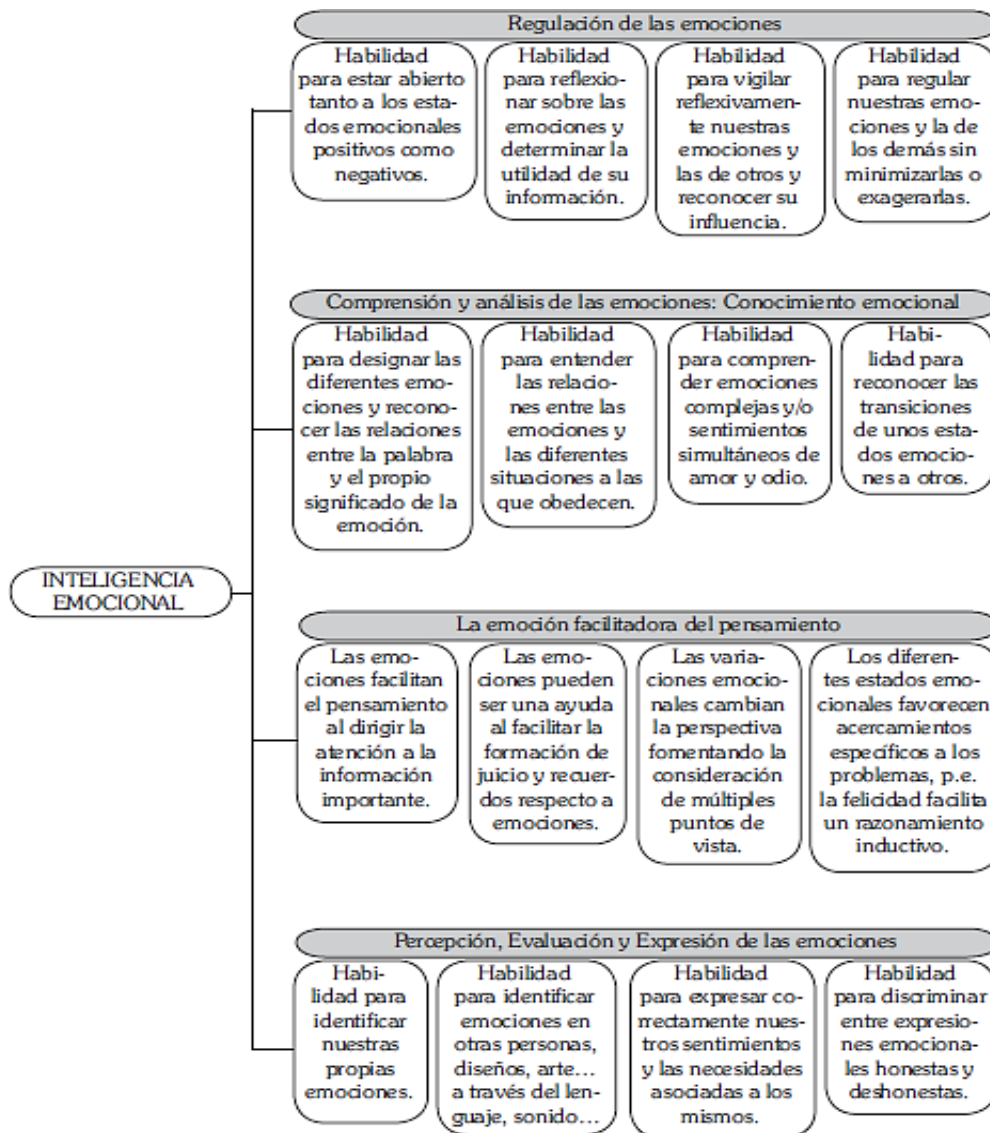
INTELIGENCIA EMOCIONAL

Regulación de las emociones

Habilidad para estar abierto tanto a los estados emocionales positivos como negativos.

Habilidad para reflexionar sobre las emociones y determinar la utilidad de su información.

Habilidad para vigilar reflexivamente nuestras emociones y las de otros y reconocer su influencia.

Habilidad para regular nuestras emociones y la de los demás sin minimizarlas o exagerarlas.

Comprensión y análisis de las emociones: Conocimiento emocional

Habilidad para designar las diferentes emociones y reconocer las relaciones entre la palabra y el propio significado de la emoción.

Habilidad para entender las relaciones entre las emociones y las diferentes situaciones a las que obedecen.

Habilidad para comprender emociones complejas y/o sentimientos simultáneos de amor y odio.

Habilidad para reconocer las transiciones de unos estados emocionales a otros.

La emoción facilitadora del pensamiento

Las emociones facilitan el pensamiento al dirigir la atención a la información importante.

Las emociones pueden ser una ayuda al facilitar la formación de juicio y recuerdos respecto a emociones.

Las variaciones emocionales cambian la perspectiva fomentando la consideración de múltiples puntos de vista.

Los diferentes estados emocionales favorecen acercamientos específicos a los problemas, p.e. la felicidad facilita un razonamiento inductivo.

Percepción, Evaluación y Expresión de las emociones

Habilidad para identificar nuestras propias emociones.

Habilidad para identificar emociones en otras personas, diseños, arte… a través del lenguaje, sonido…

Habilidad para expresar correctamente nuestros sentimientos y las necesidades asociadas a los mismos.

Habilidad para discriminar entre expresiones emocionales honestas y deshonestas.